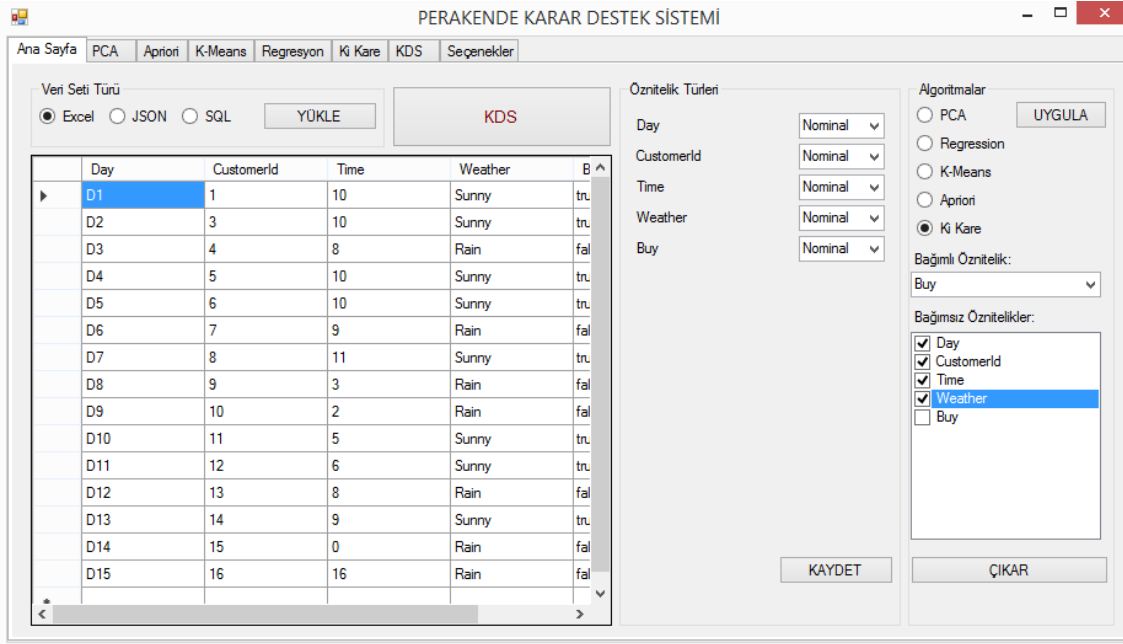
PERAKENDE KARAR DESTEK SİSTEMİ

Ana Sayfa | PCA | Apriori | K-Means | Regresyon | Ki Kare | KDS | Seçenekler

Veri Seti Türü
Excel JSON SQL
YÜKLE

KDS

| Day | CustomerId | Time | Weather | B |
|---|---|---|---|---|
| D1 | 1 | 10 | Sunny | tru |
| D2 | 3 | 10 | Sunny | tru |
| D3 | 4 | 8 | Rain | fal |
| D4 | 5 | 10 | Sunny | tru |
| D5 | 6 | 10 | Sunny | tru |
| D6 | 7 | 9 | Rain | fal |
| D7 | 8 | 11 | Sunny | tru |
| D8 | 9 | 3 | Rain | fal |
| D9 | 10 | 2 | Rain | fal |
| D10 | 11 | 5 | Sunny | tru |
| D11 | 12 | 6 | Sunny | tru |
| D12 | 13 | 8 | Rain | fal |
| D13 | 14 | 9 | Sunny | tru |
| D14 | 15 | 0 | Rain | fal |
| D15 | 16 | 16 | Rain | fal |

Öznitelik Türleri
Day Nominal
CustomerId Nominal
Time Nominal
Weather Nominal
Buy Nominal

KAYDET

Algoritmalar
PCA
UYGULA
Regression
K-Means
Apriori
Ki Kare
Bağımlı Öznitelik:
Buy
Bağımsız Öznitelikler:
Day
CustomerId
Time
Weather
Buy

ÇIKAR